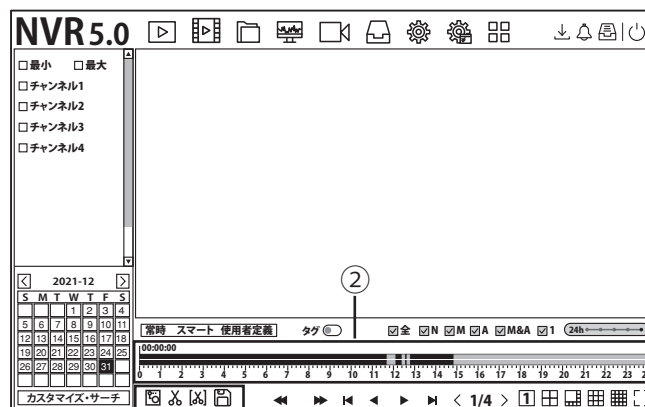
NVR5.0

□最小 □最大
□チャンネル1
□チャンネル2
□チャンネル3
□チャンネル4

2021-12

| S | M | T | W | T | F | S |
|---|---|---|---|---|---|---|
| | | | 1 | 2 | 3 | 4 |
| 5 | 6 | 7 | 8 | 9 | 10 | 11 |
| 12 | 13 | 14 | 15 | 16 | 17 | 18 |
| 19 | 20 | 21 | 22 | 23 | 24 | 25 |
| 26 | 27 | 28 | 29 | 30 | 31 | |

カスタマイズ・サーチ

②

常時 スマート 使用者定義 タグ ☑全 ☑N ☑M ☑A ☑M&A ☑1 24h

00:00:00

0 1 2 3 4 5 6 7 8 9 10 11 12 13 14 15 16 17 18 19 20 21 22 23 2

< 1/4 > 1